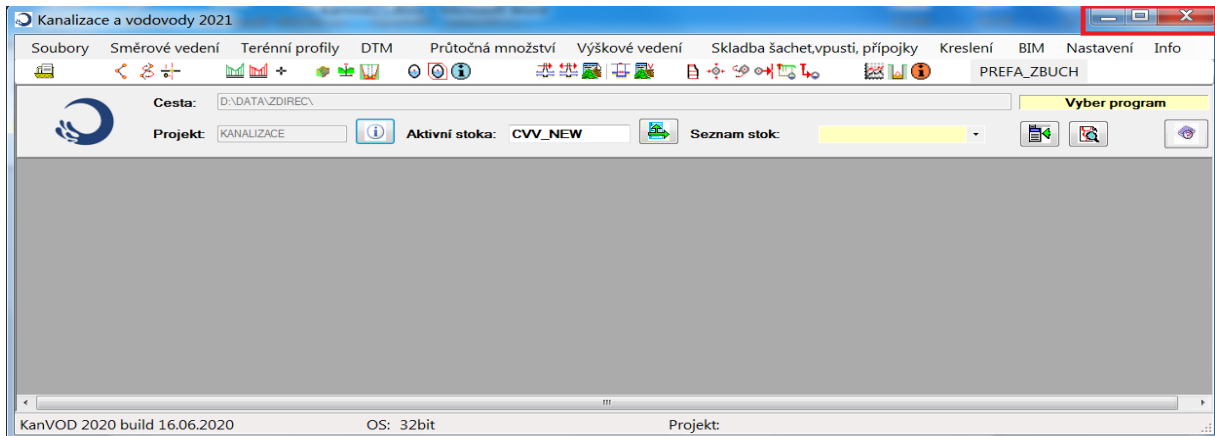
Kanalizace a vodovody 2021

Soubory Směrové vedení Terénní profily DTM Průtočná množství Výškové vedení Skladba šachet,vpusti, přípojky Kreslení BIM Nastavení Info

PREFA_ZBUCH

Cesta: D:\DATA\ZDIREC\

Vyber program

Projekt: KANALIZACE

Aktivní stoka: CVV_NEW

Seznam stok:

KanVOD 2020 build 16.06.2020 OS: 32bit Projekt: